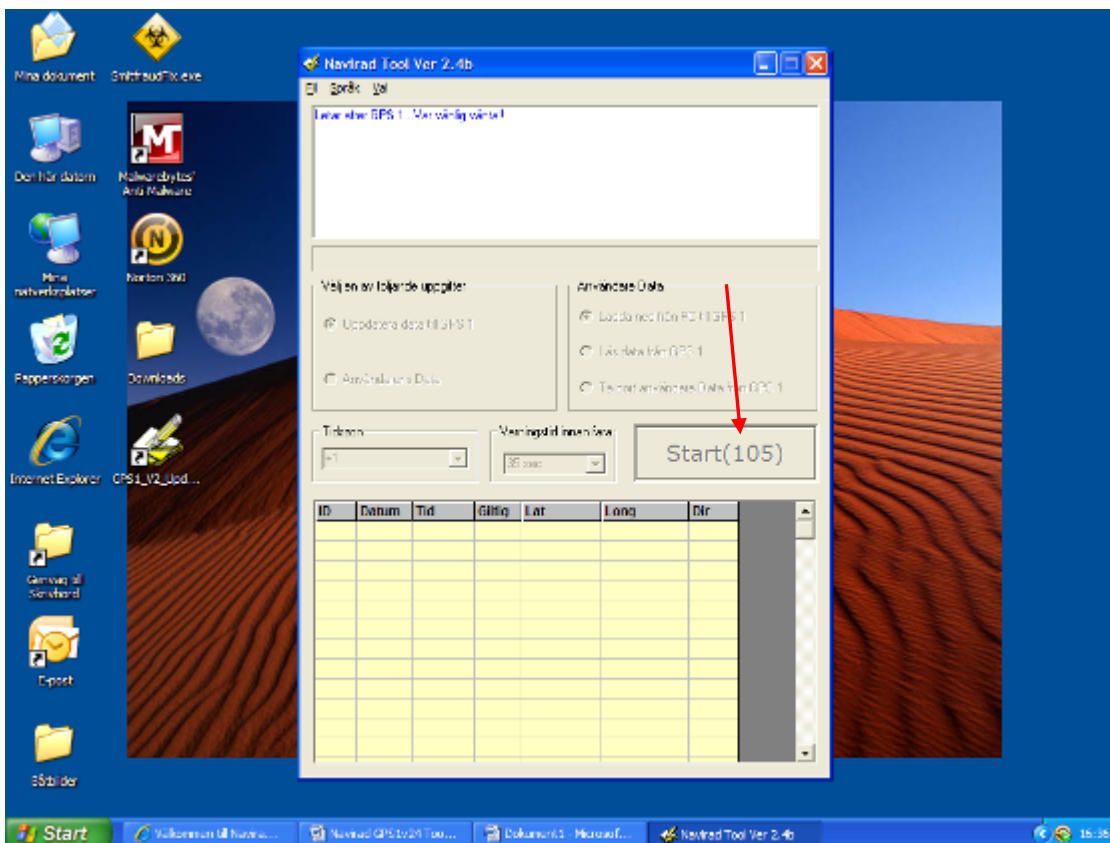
Mina dokument
SmitfraudFix.exe
Den här datorn
Malwarebytes' Anti-Malware
Mina nätverksplatser
Norton 360
Papperskorgen
Downloads
Internet Explorer
GPS1_V2_Upd...
Genväg till Skrivbord
E-post
Båtbilder

Navirad Tool Ver 2.4b
Fil Språk Val
Letar efter GPS 1 - Var vänlig vänta!

Välj en av följande uppgifter
Uppdatera data till GPS 1
Användare Data
Användare Data
Ladda ned från PC till GPS 1
Läs data från GPS 1
Ta bort användare Data från GPS 1
Tidzon
+1
Varningstid innan fara
35 sec
Start(105)

| ID | Datum | Tid | Giltig | Lat | Long | Dir |
|---|---|---|---|---|---|---|
| | | | | | | |

Start
Välkommen till Navira...
Navirad GPS1v24 Too...
Dokument1 - Microsof...
Navirad Tool Ver 2.4b
15:35